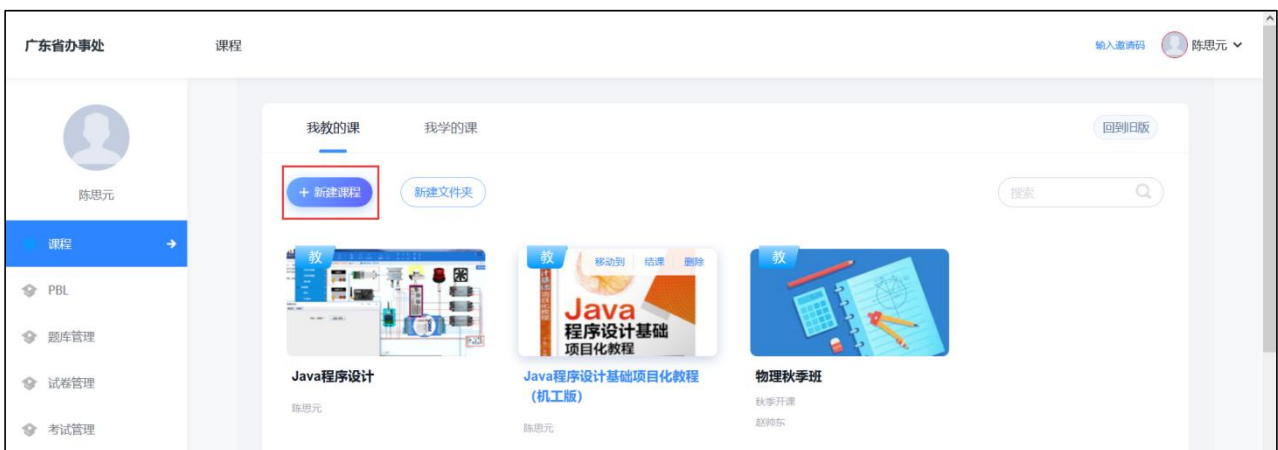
广东省办事处

课程

输入邀请码

陈思元

陈思元

课程

PBL

题库管理

试卷管理

考试管理

我教的课

我学的课

回到旧版

+ 新建课程

新建文件夹

搜索

教

Java程序设计

陈思元

教

移动到 结课 删除

Java
程序设计基础
项目化教程

Java程序设计基础项目化教程（机工版）

陈思元

教

物理秋季班

秋季开课

赵帅东